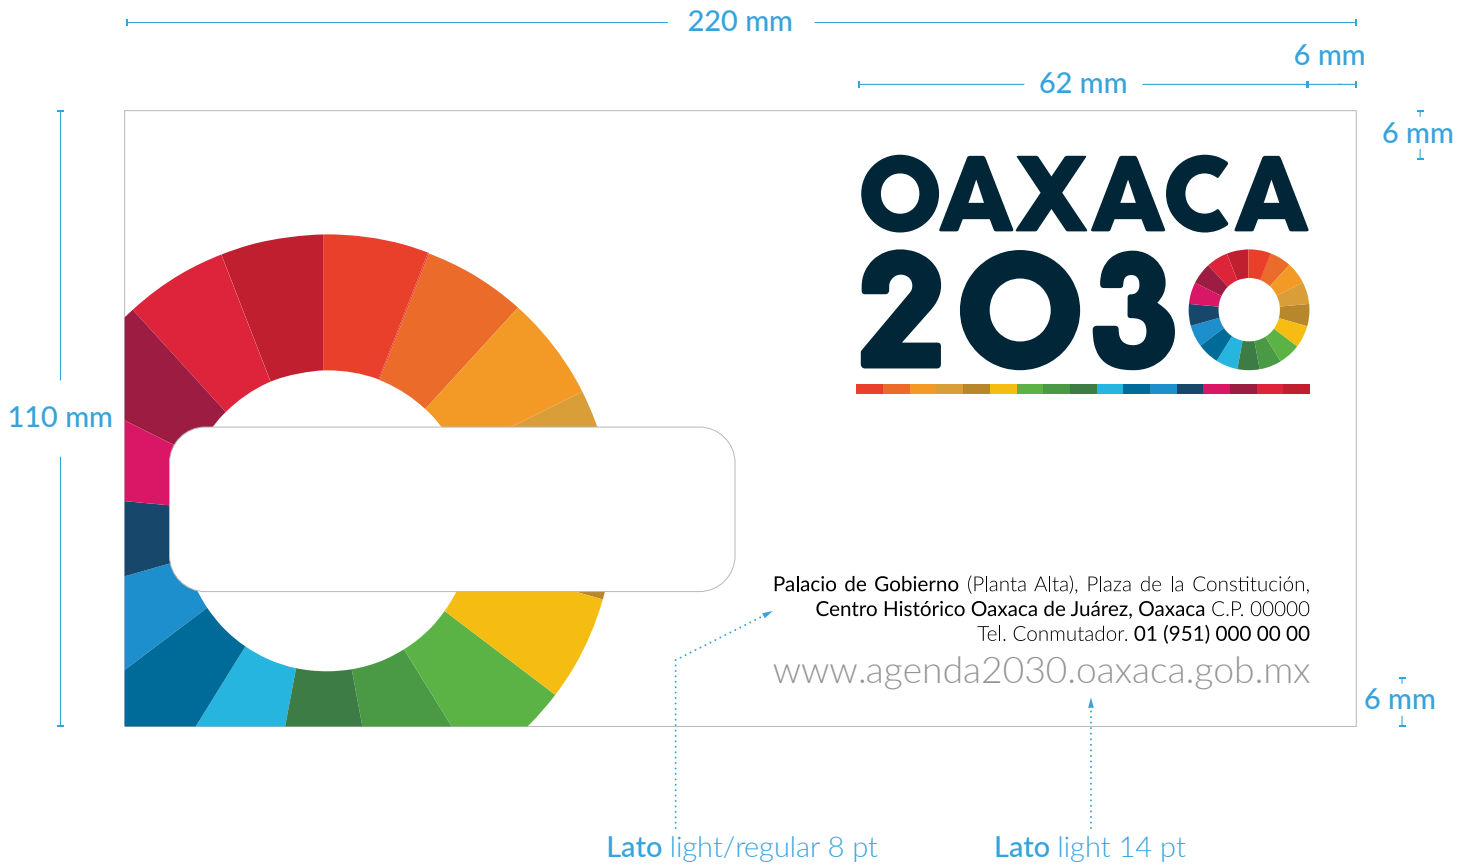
220 mm

6 mm

62 mm

6 mm

110 mm

OAXACA
2030

Palacio de Gobierno (Planta Alta), Plaza de la Constitución,
Centro Histórico Oaxaca de Juárez, Oaxaca C.P. 00000
Tel. Conmutador. 01 (951) 000 00 00
www.agenda2030.oaxaca.gob.mx

6 mm

Lato light/regular 8 pt

Lato light 14 pt